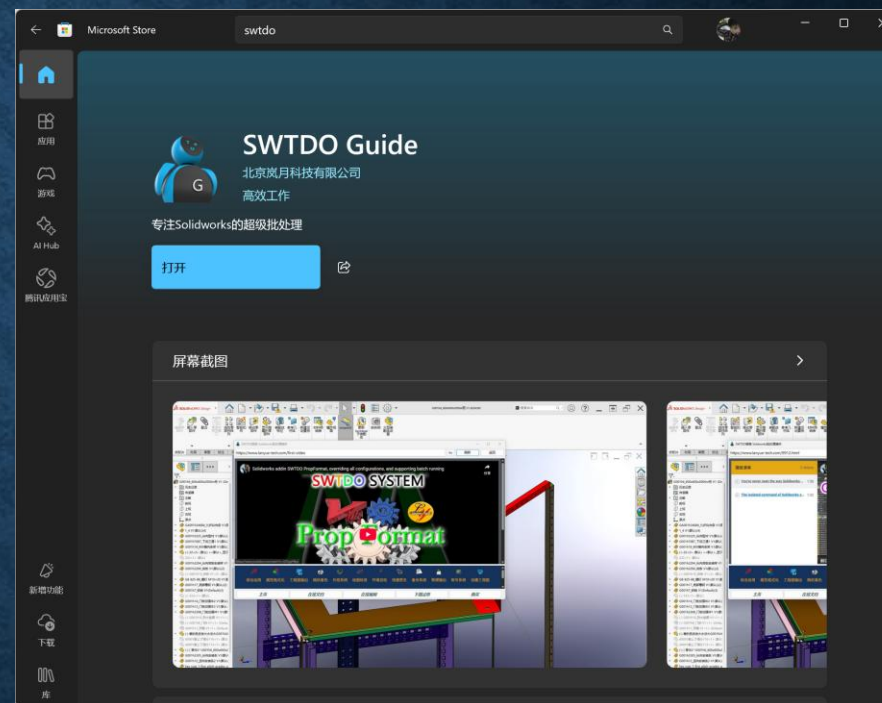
Microsoft Store

swtdo

应用

游戏

AI Hub

腾讯应用宝

新增功能

下载

库

G

SWTDO Guide

北京岚月科技有限公司

高效工作

专注Solidworks的超级批处理

打开

屏幕截图

Solidworks addin SWTDO PropFormat, overriding all configurations, and supporting batch running

SWTDO SYSTEM

PropFormat

https://www.lanyue-tech.com/

https://www.lanyue-tech.com/

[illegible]

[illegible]